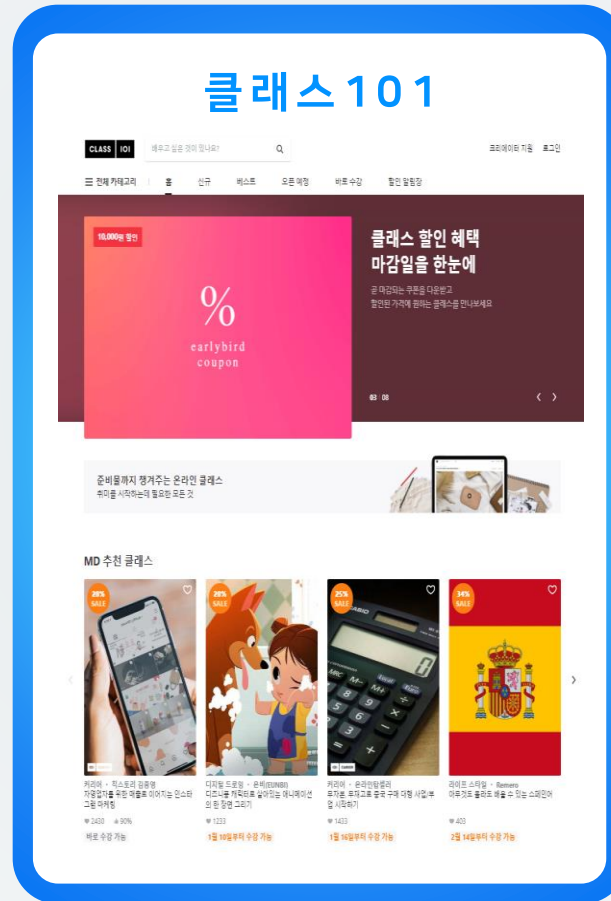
클래스101

CLASS 101

배우고 싶은 것이 있나요?

크리에이터 지원 로그인

☰ 전체 카테고리 홈 신규 베스트 오픈 예정 바로 수강 할인 알림장

10,000원 할인

%

earlybird coupon

클래스 할인 혜택
마감일을 한눈에

곧 마감되는 쿠폰을 다운받고
할인된 가격에 원하는 클래스를 만나보세요

03 / 08

준비물까지 챙겨주는 온라인 클래스
취미를 시작하는데 필요한 모든 것

MD 추천 클래스

28% SALE

커리어 · 직스토리 김종명
자영업자를 위한 매출로 이어지는 인스타그램 마케팅

2438 90%

바로 수강 가능

29% SALE

디지털 드로잉 · 은비(EUNBI)
디즈니풍 캐릭터로 살아있는 애니메이션의 한 장면 그리기

1233

1월 10일부터 수강 가능

25% SALE

커리어 · 온라인탑셀러
무자본, 무재고로 중국 구매 대행 사업부업 시작하기

1433

1월 16일부터 수강 가능

34% SALE

라이프 스타일 · Remero
아무것도 몰라도 배울 수 있는 스페인어

403

2월 14일부터 수강 가능